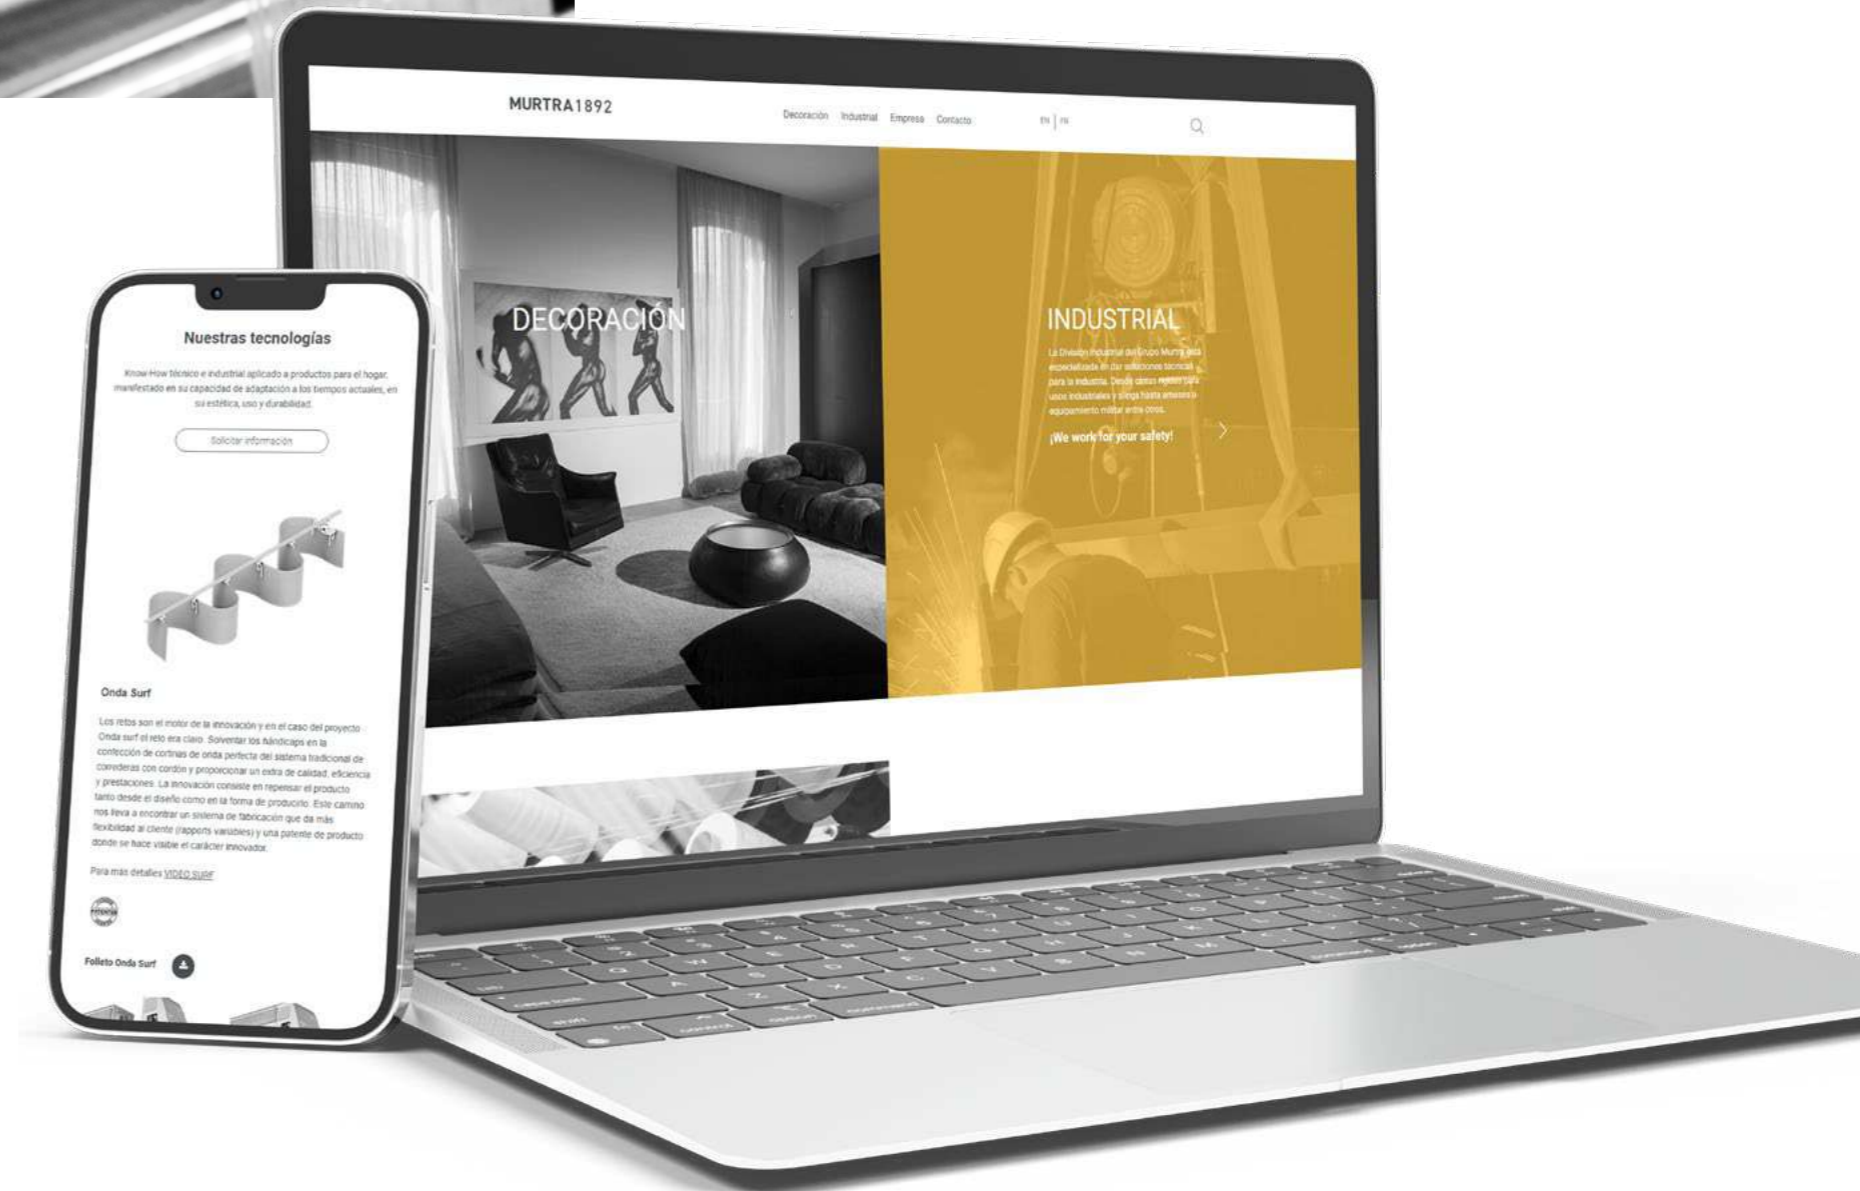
Nuestras tecnologías

Know How técnico e industrial aplicado a productos para el hogar, manifestado en su capacidad de adaptación a los tiempos actuales, en su estética, uso y durabilidad.

Solicitar información

Onda Surf

Los retos son el motor de la innovación y en el caso del proyecto Onda surf el reto era claro. Solventar los hándicaps en la confección de cortinas de onda perfecta del sistema tradicional de correderas con cordón y proporcionar un extra de calidad, eficiencia y prestaciones. La innovación consiste en repensar el producto tanto desde el diseño como en la forma de producirlo. Este camino nos lleva a encontrar un sistema de fabricación que da más flexibilidad al cliente (rapports variables) y una patente de producto donde se hace visible el carácter innovador.

Para mas detalles VIDEO SURF

Folleto Onda Surf

MURTRA1892

Decoración Industrial Empresa Contacto

EN | FR

DECORACIÓN

INDUSTRIAL

La División Industrial del Grupo Murtra está especializada en dar soluciones técnicas para la industria. Desde cintas rígidas para usos industriales y eslinga hasta arneses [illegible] equipamiento militar entre otros.

¡We work for your safety!